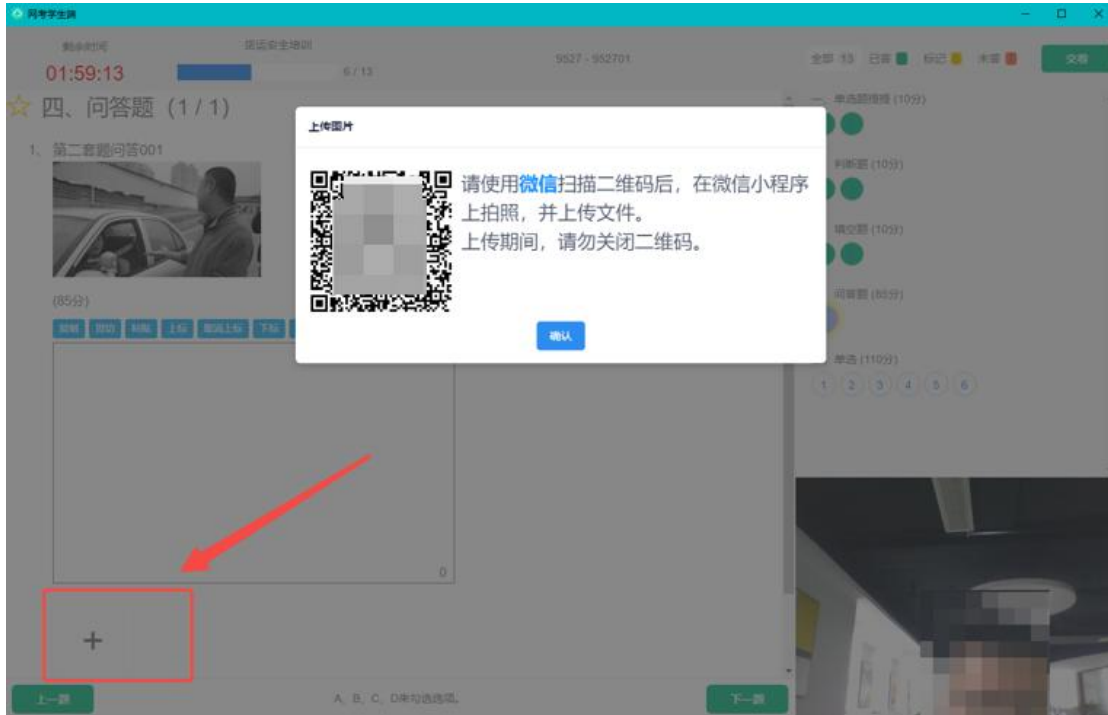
问考学生端

剩余时间
01:59:13

货运安全培训
6 / 13

9527 - 952701

全部 13 已答 标记 未答 交卷

☆ 四、问答题（1 / 1）

1、第二套题问答001

(85分)

0

+

上一题

A、B、C、D来勾选选项。

下一题

上传图片

请使用微信扫描二维码后，在微信小程序上拍照，并上传文件。
上传期间，请勿关闭二维码。

确认

单选题(10分)

判断题 (10分)

填空题 (10分)

问答题 (85分)

单选 (110分)

1 2 3 4 5 6